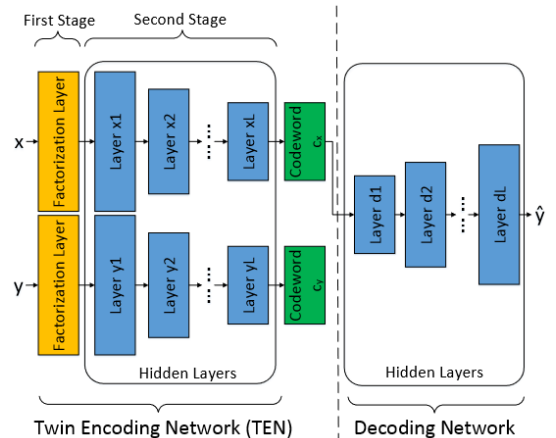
First Stage

Second Stage

x

Factorization Layer

Layer x1

Layer x2

Layer xL

Codeword $c_x$

y

Factorization Layer

Layer y1

Layer y2

Layer yL

Codeword $c_y$

Hidden Layers

Layer d1

Layer d2

Layer dL

$\hat{y}$

Hidden Layers

Twin Encoding Network (TEN)

Decoding Network